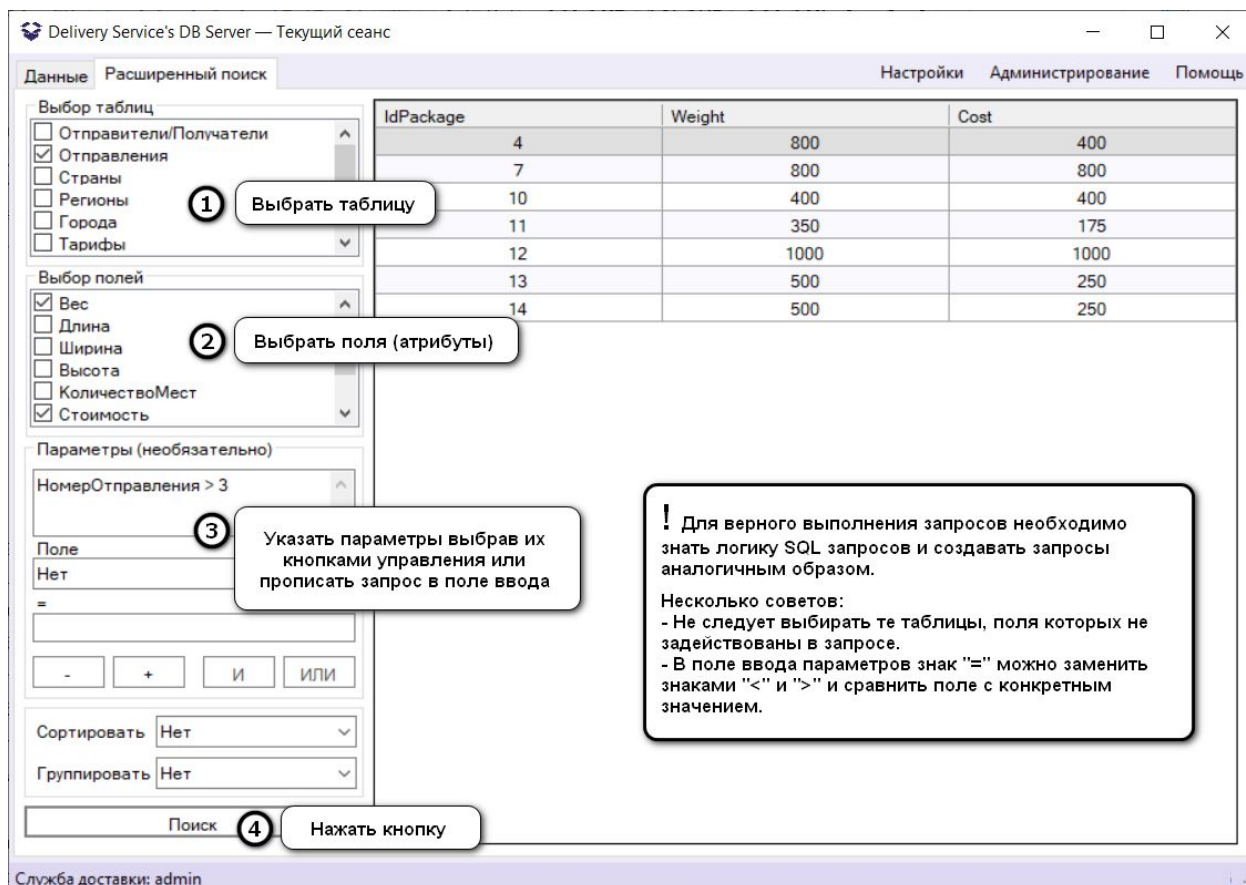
Delivery Service's DB Server — Текущий сеанс

Данные Расширенный поиск

Настройки Администрирование Помощь

Выбор таблиц
Отправители/Получатели
Отправления
Страны
Регионы
Города
Тарифы

1 Выбрать таблицу

Выбор полей
Вес
Длина
Ширина
Высота
КоличествоМест
Стоимость

2 Выбрать поля (атрибуты)

Параметры (необязательно)
НомерОтправления > 3

3 Указать параметры выбрав их кнопками управления или прописать запрос в поле ввода

Поле
Нет
=

- + И ИЛИ

Сортировать Нет
Группировать Нет

Поиск

4 Нажать кнопку

| IdPackage | Weight | Cost |
|---|---|---|
| 4 | 800 | 400 |
| 7 | 800 | 800 |
| 10 | 400 | 400 |
| 11 | 350 | 175 |
| 12 | 1000 | 1000 |
| 13 | 500 | 250 |
| 14 | 500 | 250 |

! Для верного выполнения запросов необходимо знать логику SQL запросов и создавать запросы аналогичным образом.

Несколько советов:
- Не следует выбирать те таблицы, поля которых не задействованы в запросе.
- В поле ввода параметров знак "=" можно заменить знаками "<" и ">" и сравнить поле с конкретным значением.

Служба доставки: admin